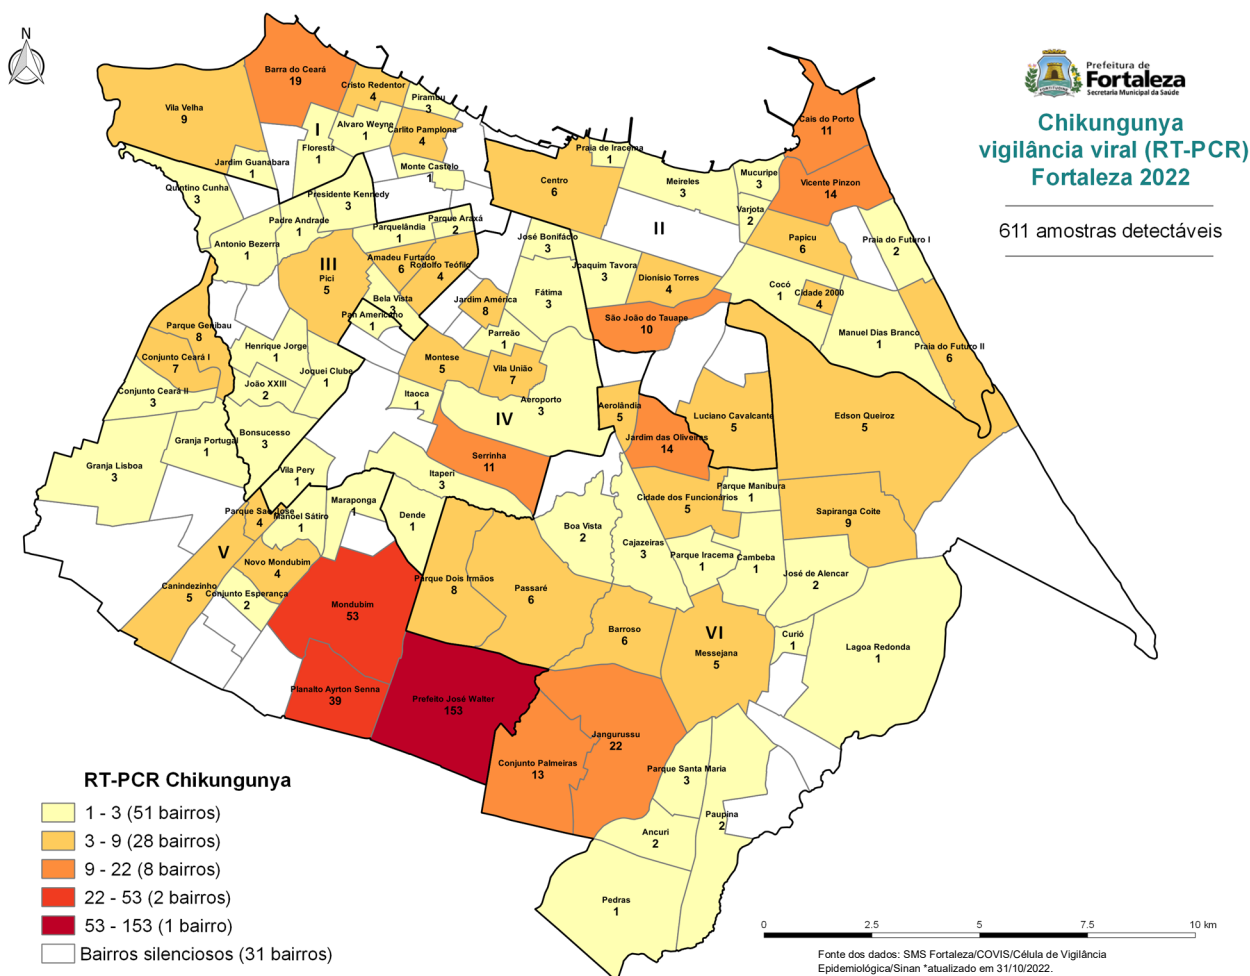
N

Prefeitura de Fortaleza
Secretaria Municipal da Saúde

Chikungunya vigilância viral (RT-PCR) Fortaleza 2022

611 amostras detectáveis

Barra do Ceará 19
Cristo Redentor 4
Pirambu 3
Vila Velha 9
I
Alvaro Weyne 1
Carlito Pamplona 4
Floresta 1
Monte Castelo 1
Jardim Guanabara 1
Quintino Cunha 3
Presidente Kennedy 3
Padre Andrade 1
Parque Araxá 2
Parquelândia 1
Antonio Bezerra 1
III
Pici 5
Amadeu Furtado 6
Rodolfo Teófilo 4
Bela Vista 3
Pan Americano 1
Parque Genibau 8
Henrique Jorge 1
Conjunto Ceará I 7
Joquei Clube 1
João XXIII 2
Conjunto Ceará II 3
Bonsucesso 3
Granja Portugal 1
Granja Lisboa 3
Vila Pery 1
Parque São José 4
Manoel Sátiro 1
Maraponga 1
V
Novo Mondubim 4
Canindezinho 5
Conjunto Esperança 2
Mondubim 53
Planalto Ayrton Senna 39
Prefeito José Walter 153
Praia de Iracema 1
Centro 6
Meireles 3
Mucuripe 3
Cais do Porto 11
Vicente Pinzon 14
Varjota 2
II
José Bonifácio 3
Joaquim Tavora 3
Dionisio Torres 4
Papicu 6
Praia do Futuro I 2
Fátima 3
Jardim América 8
Cocó 1
Cidade 2000 4
São João do Tauape 10
Parreão 1
Manuel Dias Branco 1
Praia do Futuro II 6
Montese 5
Vila União 7
Itaoca 1
Aeroporto 3
IV
Aerolândia 5
Luciano Cavalcante 5
Edson Queiroz 5
Jardim das Oliveiras 14
Serrinha 11
Itaperi 3
Parque Manibura 1
Cidade dos Funcionários 5
Sapiranga Coite 9
Dende 1
Boa Vista 2
Cajazeiras 3
Parque Iracema 1
Cambeba 1
José de Alencar 2
Parque Dois Irmãos 8
Passaré 6
Barroso 6
VI
Messejana 5
Curió 1
Lagoa Redonda 1
Jangurussu 22
Conjunto Palmeiras 13
Parque Santa Maria 3
Paupina 2
Ancuri 2
Pedras 1

RT-PCR Chikungunya
1 - 3 (51 bairros)
3 - 9 (28 bairros)
9 - 22 (8 bairros)
22 - 53 (2 bairros)
53 - 153 (1 bairro)
Bairros silenciosos (31 bairros)

0 2.5 5 7.5 10 km

Fonte dos dados: SMS Fortaleza/COVIS/Célula de Vigilância Epidemiológica/Sinan *atualizado em 31/10/2022.